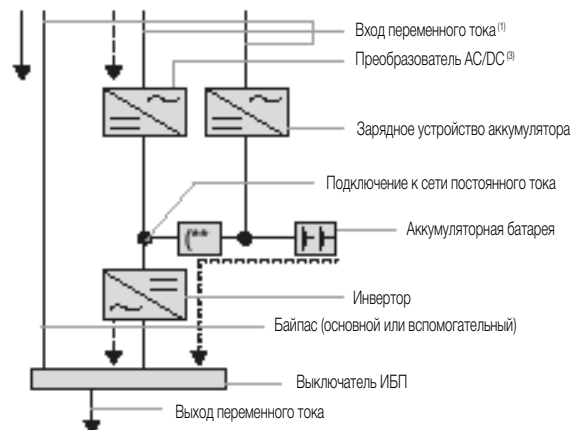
Вход переменного тока $^{(1)}$

Преобразователь AC/DC $^{(3)}$

Зарядное устройство аккумулятора

Подключение к сети постоянного тока

(**

Аккумуляторная батарея

Инвертор

Байпас (основной или вспомогательный)

Выключатель ИБП

Выход переменного тока